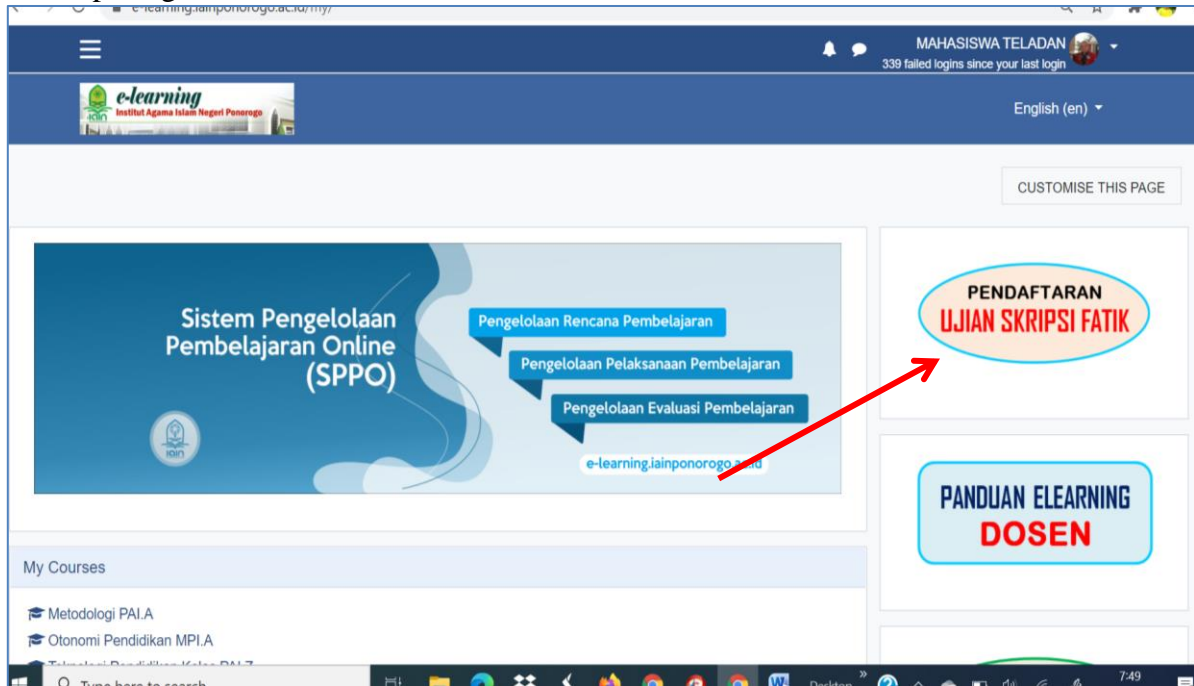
e-learning.iainponorogo.ac.id/my/

MAHASISWA TELADAN
339 failed logins since your last login

e-learning
Institut Agama Islam Negeri Ponorogo

English (en)

CUSTOMISE THIS PAGE

Sistem Pengelolaan Pembelajaran Online (SPPO)

Pengelolaan Rencana Pembelajaran

Pengelolaan Pelaksanaan Pembelajaran

Pengelolaan Evaluasi Pembelajaran

e-learning.iainponorogo.ac.id

IAIN

PENDAFTARAN
UJIAN SKRIPSI FATIK

PANDUAN ELEARNING
DOSEN

My Courses

Metodologi PAI.A

Otonomi Pendidikan MPI.A

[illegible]

Type here to search

Desktop

7:49